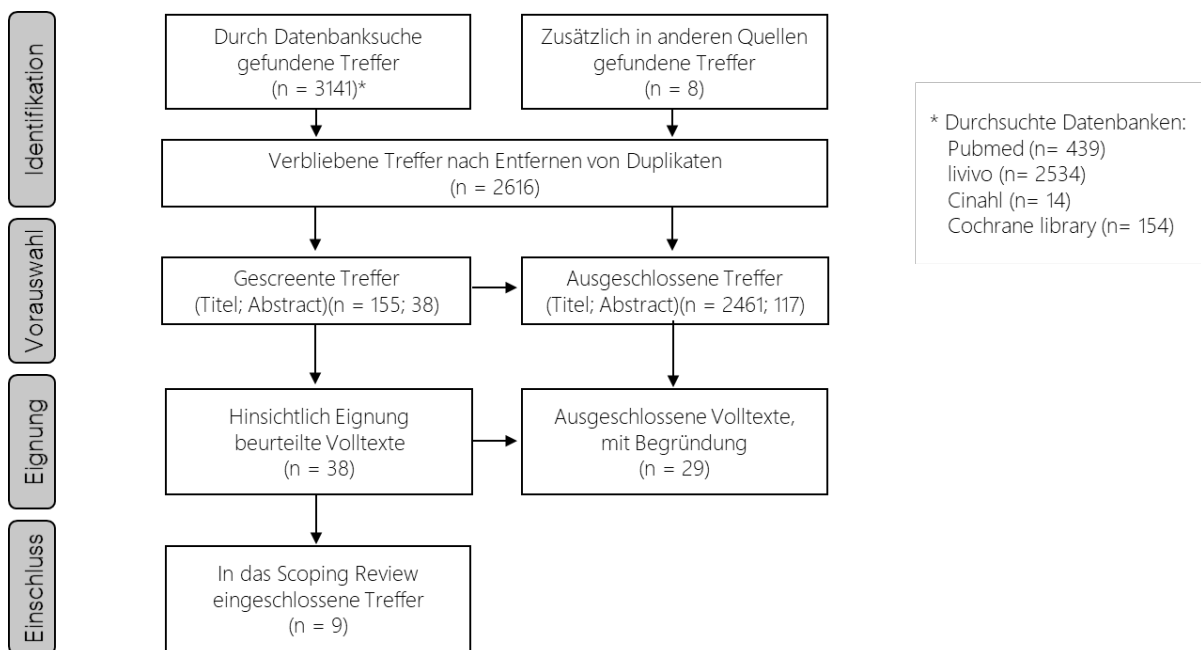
Identifikation

Durch Datenbanksuche gefundene Treffer (n = 3141)*

Zusätzlich in anderen Quellen gefundene Treffer (n = 8)

* Durchsuchte Datenbanken:
Pubmed (n= 439)
livivo (n= 2534)
Cinahl (n= 14)
Cochrane library (n= 154)

Verbliebene Treffer nach Entfernen von Duplikaten (n = 2616)

Vorauswahl

Gescreente Treffer (Titel; Abstract)(n = 155; 38)

Ausgeschlossene Treffer (Titel; Abstract)(n = 2461; 117)

Eignung

Hinsichtlich Eignung beurteilte Volltexte (n = 38)

Ausgeschlossene Volltexte, mit Begründung (n = 29)

Einschluss

In das Scoping Review eingeschlossene Treffer (n = 9)